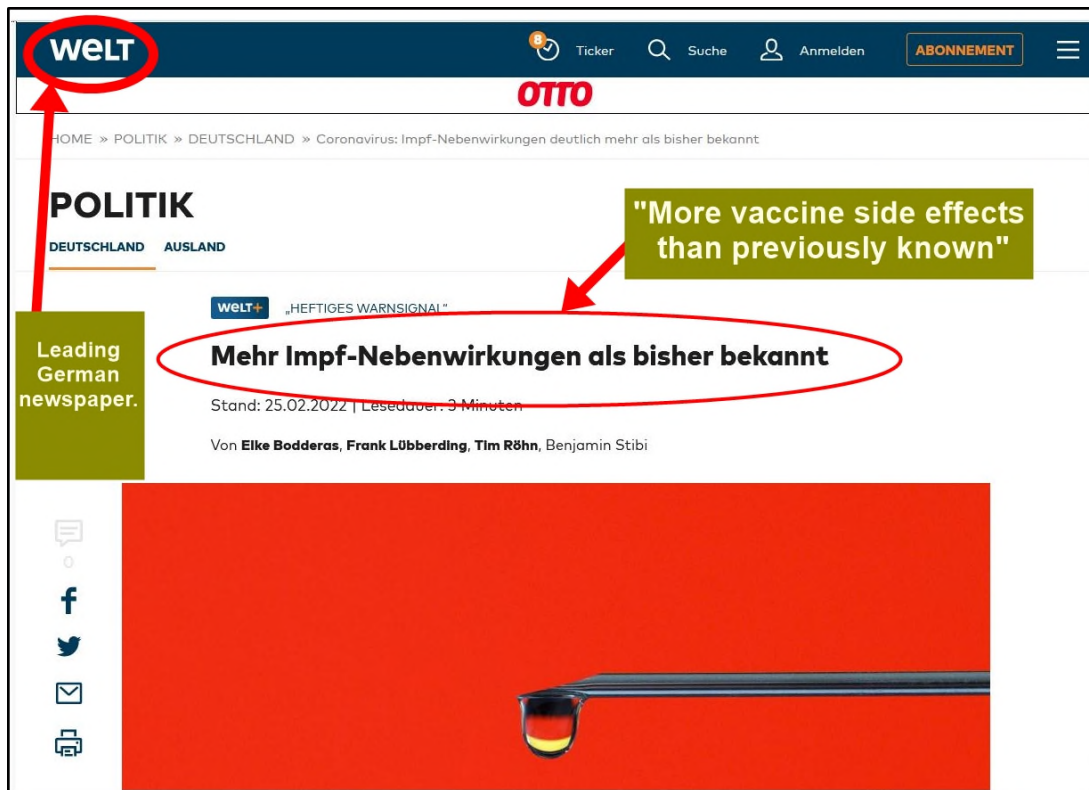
WELT

8 Ticker Suche Anmelden ABONNEMENT

OTTO

HOME » POLITIK » DEUTSCHLAND » Coronavirus: Impf-Nebenwirkungen deutlich mehr als bisher bekannt

POLITIK

DEUTSCHLAND AUSLAND

"More vaccine side effects than previously known"

WELT+ „HEFTIGES WARNSIGNAL"

Leading German newspaper.

Mehr Impf-Nebenwirkungen als bisher bekannt

Stand: 25.02.2022 | Lesedauer: 3 Minuten

Von Elke Bodderas, Frank Lübberding, Tim Röhn, Benjamin Stibi

0